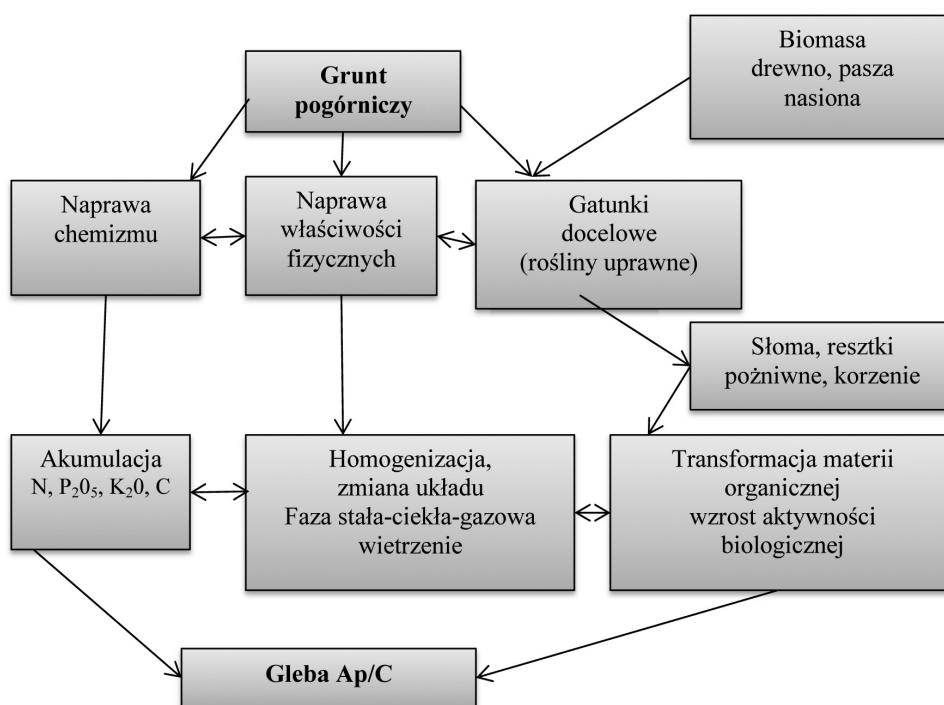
Grunt pogórniczy

Biomasa drewno, pasza nasiona

Naprawa chemizmu

Naprawa właściwości fizycznych

Gatunki docelowe (rośliny uprawne)

Słoma, resztki pożniwne, korzenie

Akumulacja N, $P_20_5$, $K_20$, C

Homogenizacja, zmiana układu Faza stała-ciekła-gazowa wietrzenie

Transformacja materii organicznej wzrost aktywności biologicznej

Gleba Ap/C